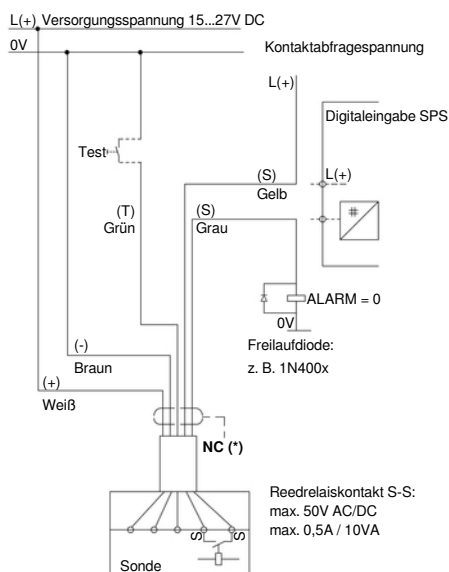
L(+) Versorgungsspannung 15...27V DC
0V
Kontaktabfragespannung
L(+)
Digitaleingabe SPS
Test
(S)
Gelb
L(+)
(T)
Grün
(S)
Grau
ALARM = 0
0V
Freilaufdiode:
z. B. 1N400x
(-)
Braun
(+)
Weiß
NC (*)
Reedrelaiskontakt S-S:
max. 50V AC/DC
max. 0,5A / 10VA
S
S
Sonde